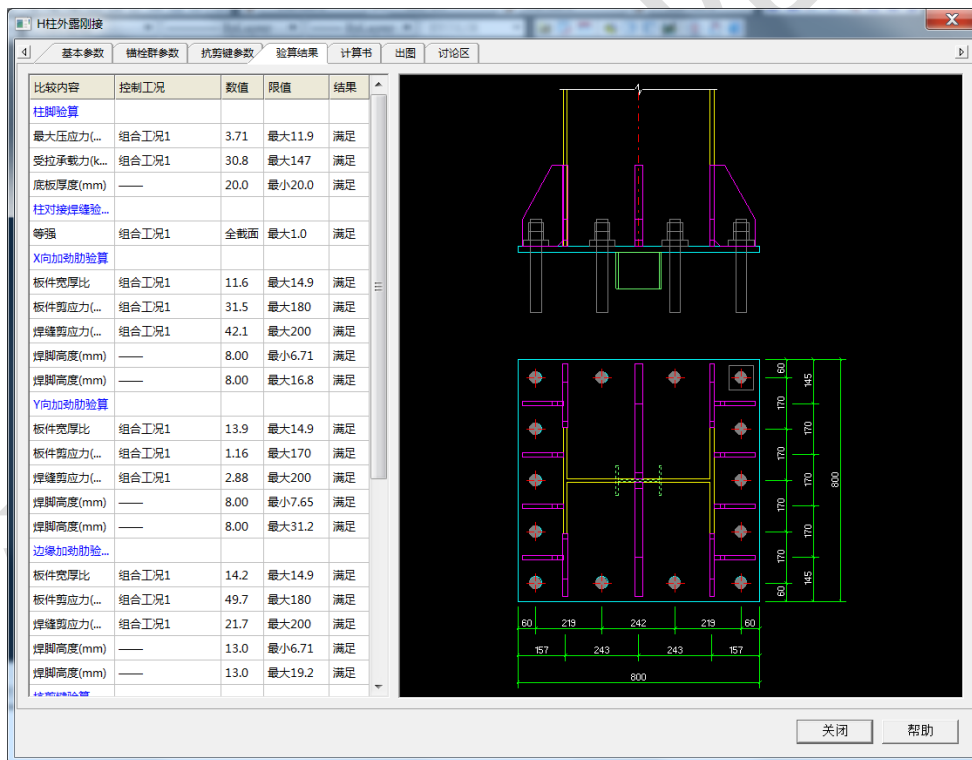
H柱外露刚接

基本参数 | 锚栓群参数 | 抗剪键参数 | 验算结果 | 计算书 | 出图 | 讨论区

| 比较内容 | 控制工况 | 数值 | 限值 | 结果 |
|---|---|---|---|---|
| 柱脚验算 | | | | |
| 最大压应力(... | 组合工况1 | 3.71 | 最大11.9 | 满足 |
| 受拉承载力(k... | 组合工况1 | 30.8 | 最大147 | 满足 |
| 底板厚度(mm) | —— | 20.0 | 最小20.0 | 满足 |
| 柱对接焊缝验... | | | | |
| 等强 | 组合工况1 | 全截面 | 最大1.0 | 满足 |
| X向加劲肋验算 | | | | |
| 板件宽厚比 | 组合工况1 | 11.6 | 最大14.9 | 满足 |
| 板件剪应力(... | 组合工况1 | 31.5 | 最大180 | 满足 |
| 焊缝剪应力(... | 组合工况1 | 42.1 | 最大200 | 满足 |
| 焊脚高度(mm) | —— | 8.00 | 最小6.71 | 满足 |
| 焊脚高度(mm) | —— | 8.00 | 最大16.8 | 满足 |
| Y向加劲肋验算 | | | | |
| 板件宽厚比 | 组合工况1 | 13.9 | 最大14.9 | 满足 |
| 板件剪应力(... | 组合工况1 | 1.16 | 最大170 | 满足 |
| 焊缝剪应力(... | 组合工况1 | 2.88 | 最大200 | 满足 |
| 焊脚高度(mm) | —— | 8.00 | 最小7.65 | 满足 |
| 焊脚高度(mm) | —— | 8.00 | 最大31.2 | 满足 |
| 边缘加劲肋验... | | | | |
| 板件宽厚比 | 组合工况1 | 14.2 | 最大14.9 | 满足 |
| 板件剪应力(... | 组合工况1 | 49.7 | 最大180 | 满足 |
| 焊缝剪应力(... | 组合工况1 | 21.7 | 最大200 | 满足 |
| 焊脚高度(mm) | —— | 13.0 | 最小6.71 | 满足 |
| 焊脚高度(mm) | —— | 13.0 | 最大19.2 | 满足 |
| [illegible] | | | | |

60 145 170 170 170 170 170 170 170 170 145 60 800
60 219 242 219 60
157 243 243 157
800

关闭 帮助